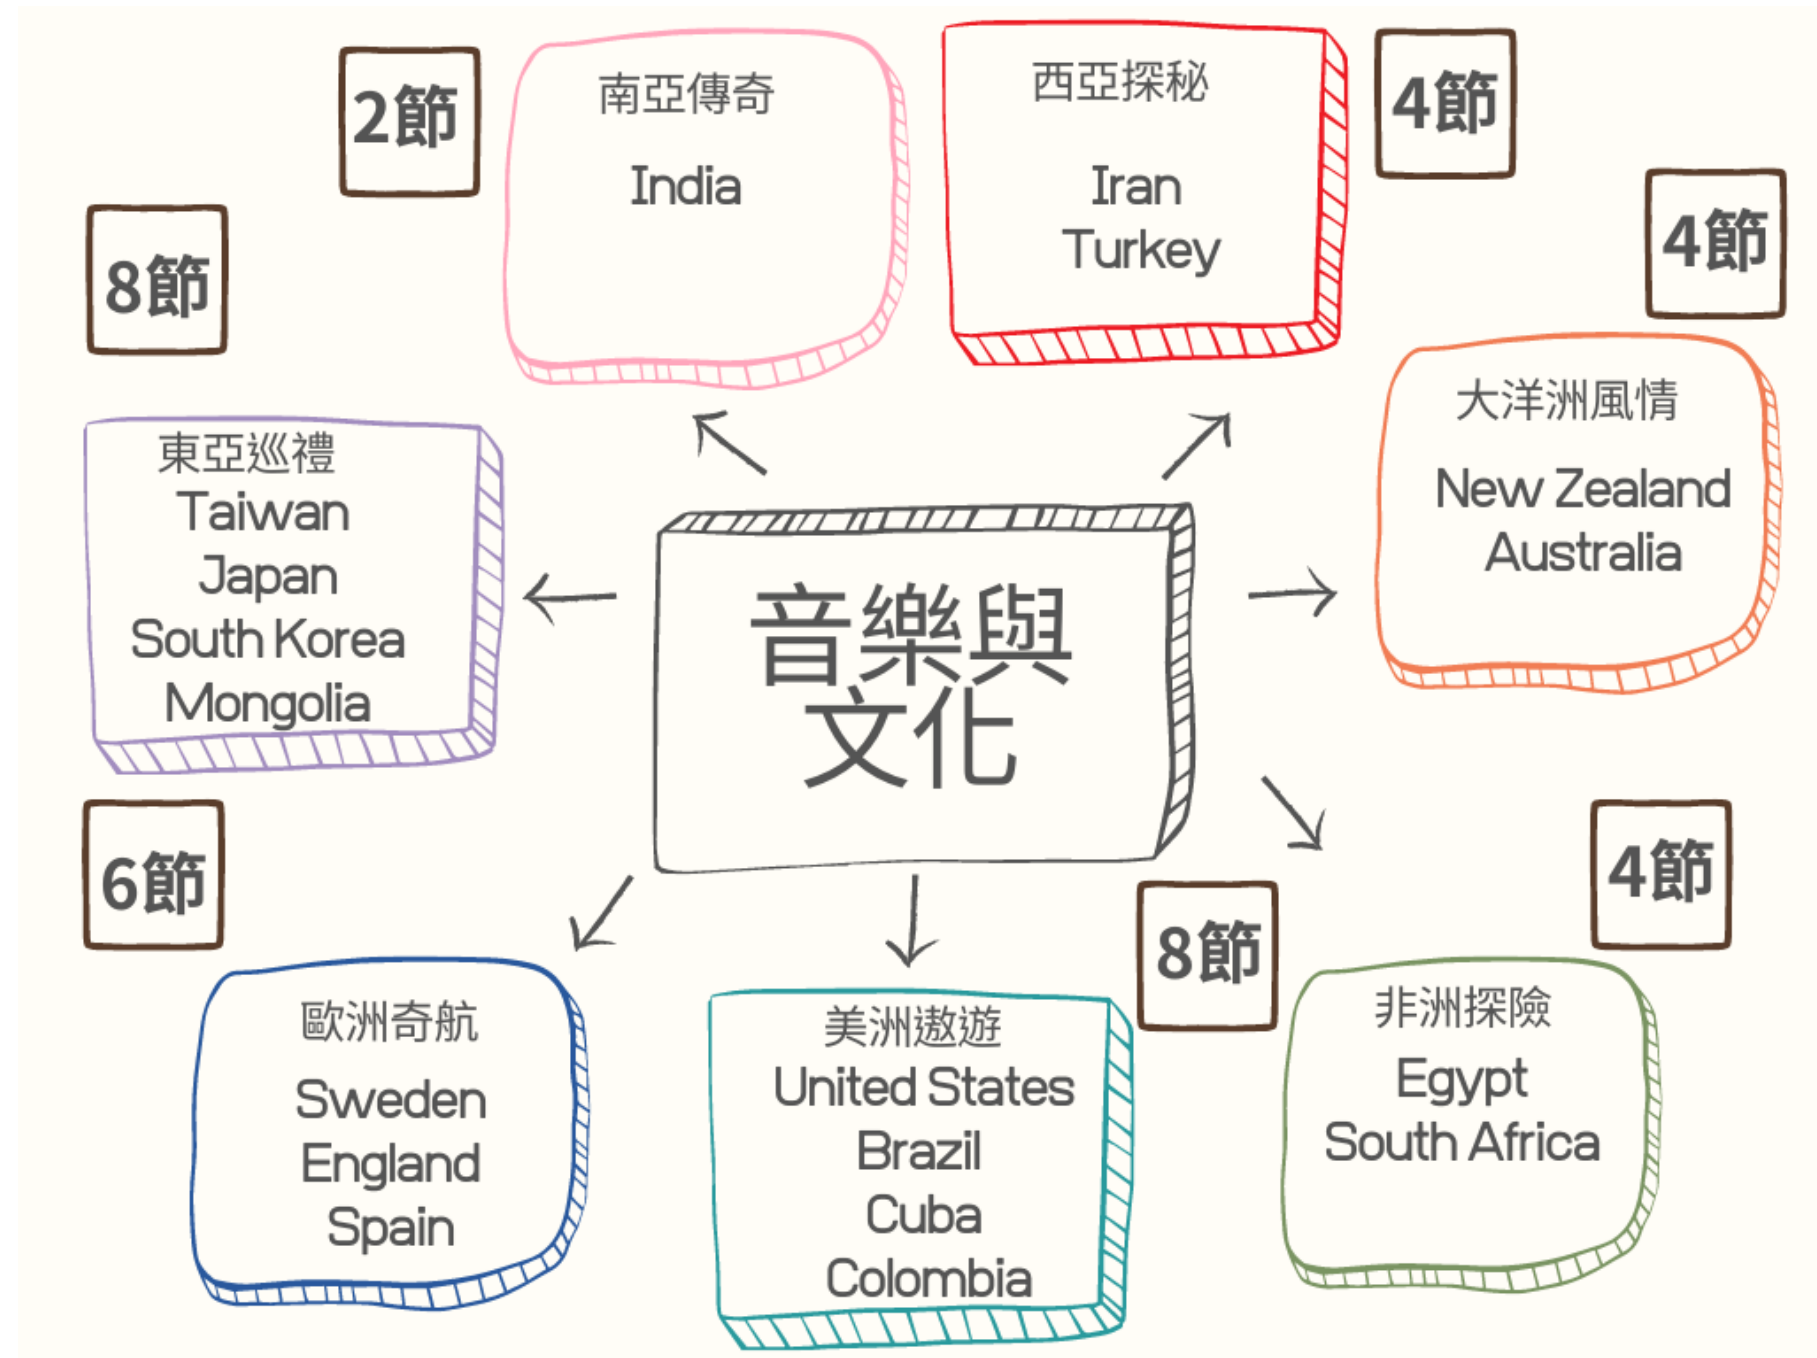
音樂與文化

2節
南亞傳奇
India

西亞探秘
Iran
Turkey

4節

4節
大洋洲風情
New Zealand
Australia

8節
東亞巡禮
Taiwan
Japan
South Korea
Mongolia

6節
歐洲奇航
Sweden
England
Spain

美洲遨遊
United States
Brazil
Cuba
Colombia

8節

4節
非洲探險
Egypt
South Africa